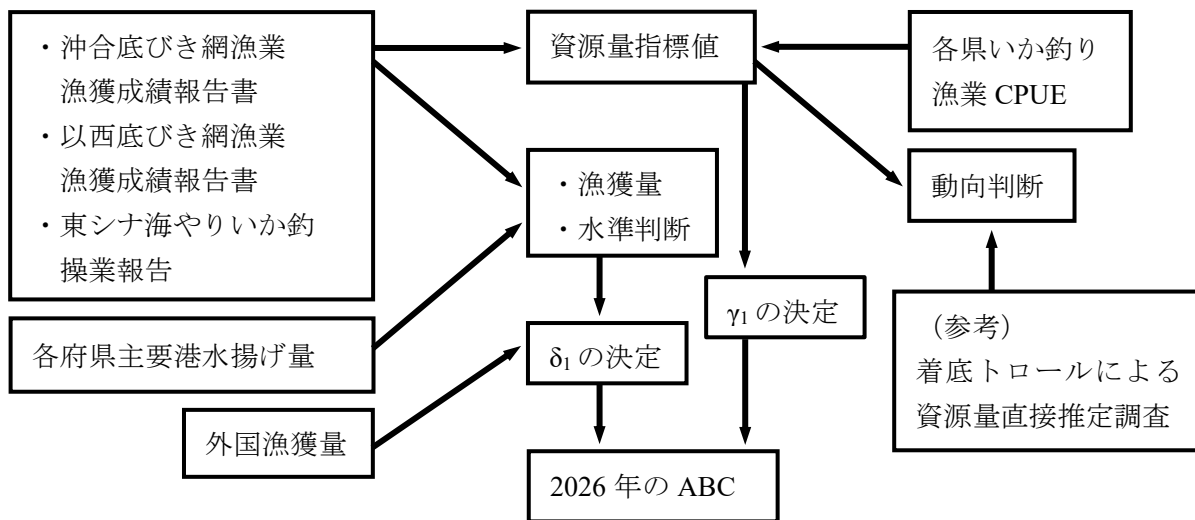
・沖合底びき網漁業漁獲成績報告書
・以西底びき網漁業漁獲成績報告書
・東シナ海やりいか釣操業報告

資源量指標値

各県いか釣り漁業 CPUE

・漁獲量
・水準判断

動向判断

各府県主要港水揚げ量

$\gamma_1$ の決定

$\delta_1$ の決定

（参考）
着底トロールによる資源量直接推定調査

外国漁獲量

2026 年の ABC